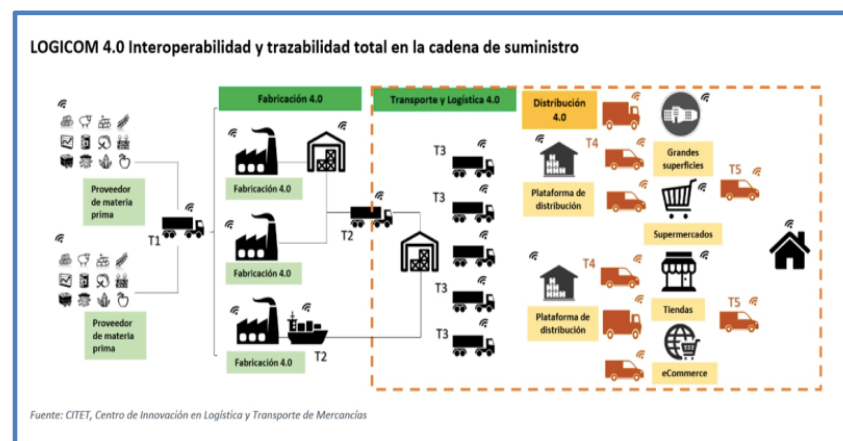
LOGICOM 4.0 Interoperabilidad y trazabilidad total en la cadena de suministro

Fabricación 4.0

Transporte y Logística 4.0

Distribución 4.0

Proveedor de materia prima

T1

Fabricación 4.0

Fabricación 4.0

T2

T3

T3

T3

T3

T3

T4

Grandes superficies

T5

Plataforma de distribución

Supermercados

Proveedor de materia prima

Fabricación 4.0

T2

T4

Plataforma de distribución

Tiendas

T5

eCommerce

Fuente: CITET, Centro de Innovación en Logística y Transporte de Mercancías